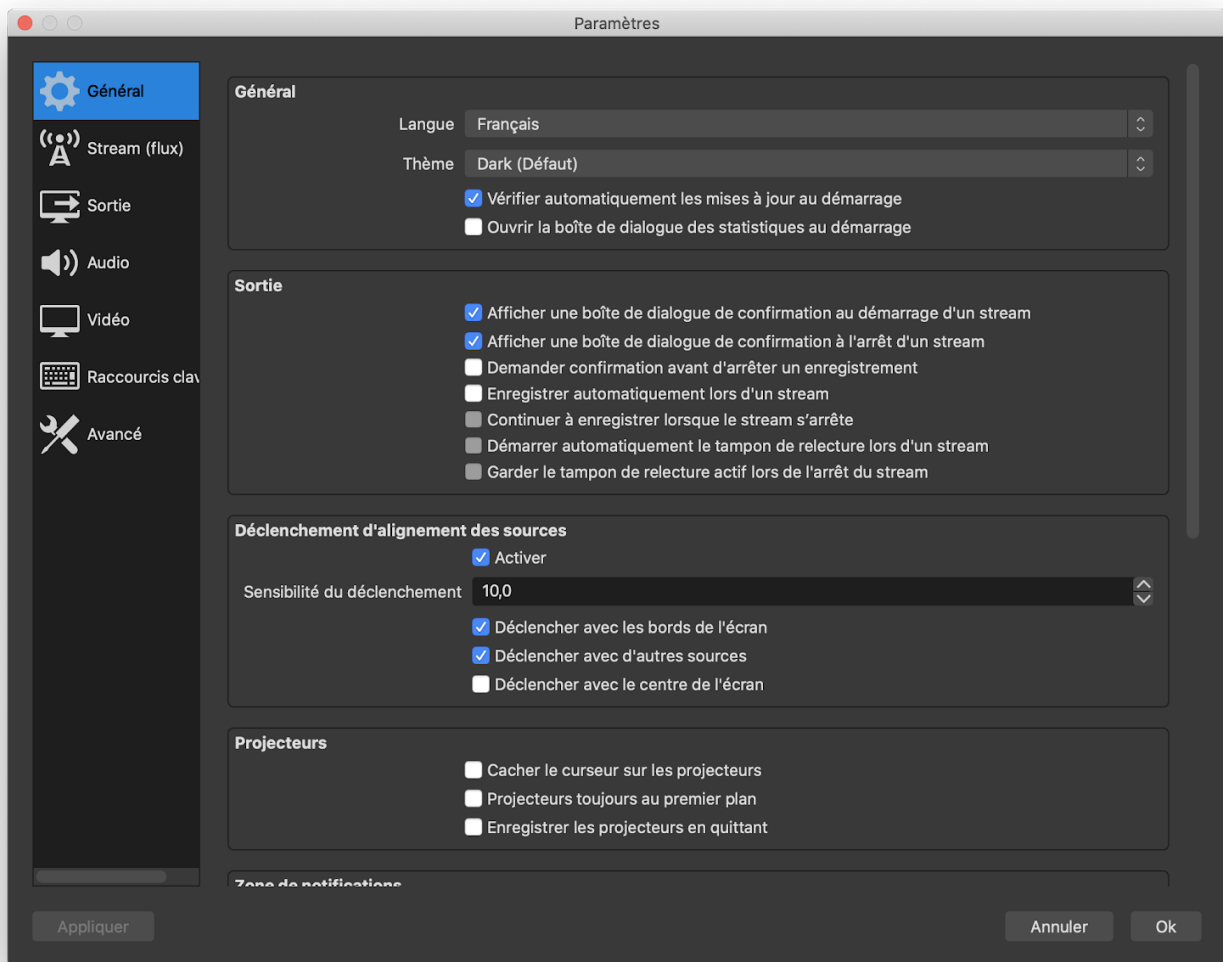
Paramètres

Général
Stream (flux)
Sortie
Audio
Vidéo
Raccourcis clav
Avancé

Général
Langue Français
Thème Dark (Défaut)
Vérifier automatiquement les mises à jour au démarrage
Ouvrir la boîte de dialogue des statistiques au démarrage

Sortie
Afficher une boîte de dialogue de confirmation au démarrage d'un stream
Afficher une boîte de dialogue de confirmation à l'arrêt d'un stream
Demander confirmation avant d'arrêter un enregistrement
Enregistrer automatiquement lors d'un stream
Continuer à enregistrer lorsque le stream s'arrête
Démarrer automatiquement le tampon de relecture lors d'un stream
Garder le tampon de relecture actif lors de l'arrêt du stream

Déclenchement d'alignement des sources
Activer
Sensibilité du déclenchement 10,0
Déclencher avec les bords de l'écran
Déclencher avec d'autres sources
Déclencher avec le centre de l'écran

Projecteurs
Cacher le curseur sur les projecteurs
Projecteurs toujours au premier plan
Enregistrer les projecteurs en quittant

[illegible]

Appliquer
Annuler
Ok